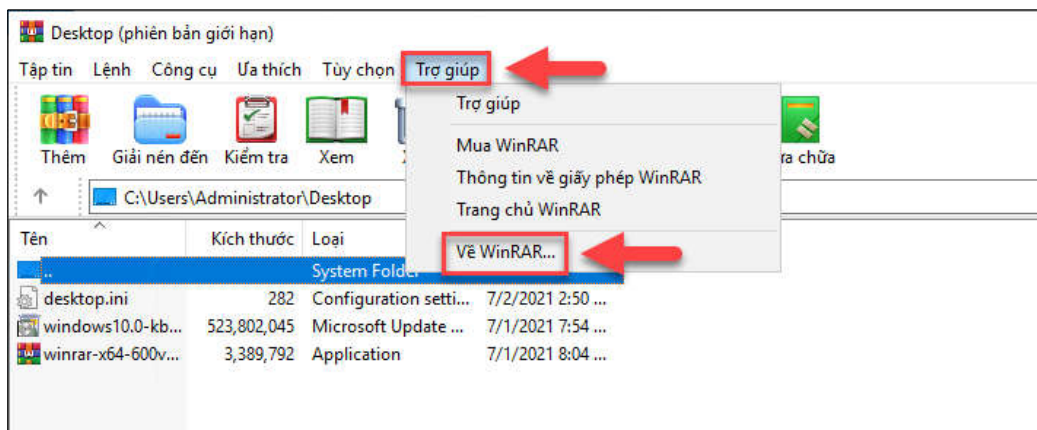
Desktop (phiên bản giới hạn)

Tập tin Lệnh Công cụ Ưa thích Tùy chọn Trợ giúp

Thêm Giải nén đến Kiểm tra Xem

C:\Users\Administrator\Desktop

Trợ giúp
Mua WinRAR
Thông tin về giấy phép WinRAR
Trang chủ WinRAR
Về WinRAR...

ửa chữa

| Tên | Kích thước | Loại | |
|---|---|---|---|
| .. | | System Folder | |
| desktop.ini | 282 | Configuration setti... | 7/2/2021 2:50 ... |
| windows10.0-kb... | 523,802,045 | Microsoft Update ... | 7/1/2021 7:54 ... |
| winrar-x64-600v... | 3,389,792 | Application | 7/1/2021 8:04 ... |